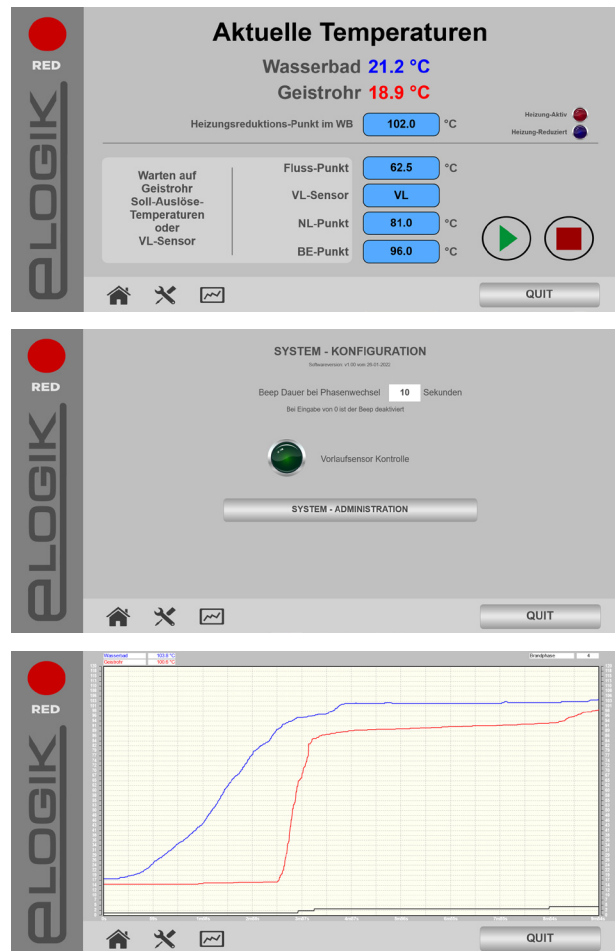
RED

eLOGIK

Aktuelle Temperaturen

Wasserbad 21.2 °C

Geistrohr 18.9 °C

Heizungsreduktions-Punkt im WB 102.0 °C

Heizung-Aktiv

Heizung-Reduziert

Warten auf Geistrohr Soll-Auslöse-Temperaturen oder VL-Sensor

Fluss-Punkt 62.5 °C

VL-Sensor VL

NL-Punkt 81.0 °C

BE-Punkt 96.0 °C

QUIT

RED

eLOGIK

SYSTEM - KONFIGURATION

Softwareversion: v1.00 vom 20.01.2022

Beep Dauer bei Phasenwechsel 10 Sekunden

Bei Eingabe von 0 ist der Beep deaktiviert

Vorlaufsensor Kontrolle

SYSTEM - ADMINISTRATION

QUIT

RED

eLOGIK

Wasserbad 103.6 °C

Geistrohr 100.6 °C

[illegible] 6

QUIT